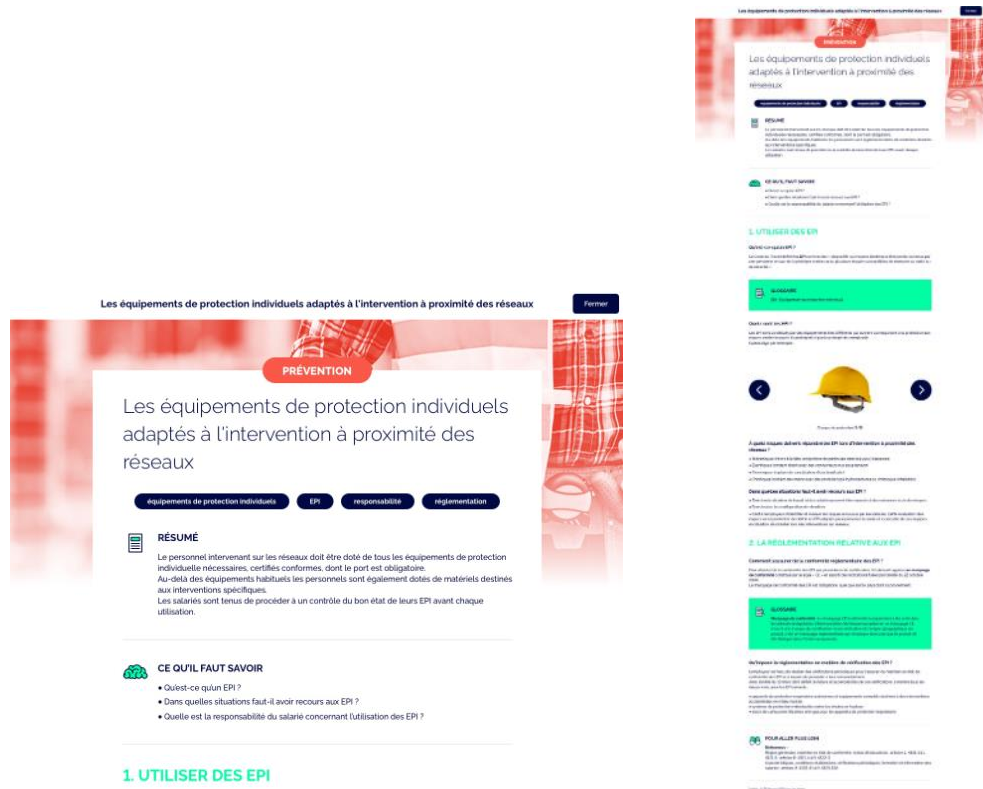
Les équipements de protection individuels adaptés à l'intervention à proximité des réseaux

Fermer

PRÉVENTION

Les équipements de protection individuels adaptés à l'intervention à proximité des réseaux

équipements de protection individuels

EPI

responsabilité

réglementation

RÉSUMÉ

Le personnel intervenant sur les réseaux doit être doté de tous les équipements de protection individuelle nécessaires, certifiés conformes, dont le port est obligatoire.
Au-delà des équipements habituels les personnels sont également dotés de matériels destinés aux interventions spécifiques.
Les salariés sont tenus de procéder à un contrôle du bon état de leurs EPI avant chaque utilisation.

CE QU'IL FAUT SAVOIR

• Qu'est-ce qu'un EPI ?
• Dans quelles situations faut-il avoir recours aux EPI ?
• Quelle est la responsabilité du salarié concernant l'utilisation des EPI ?

1. UTILISER DES EPI

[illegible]